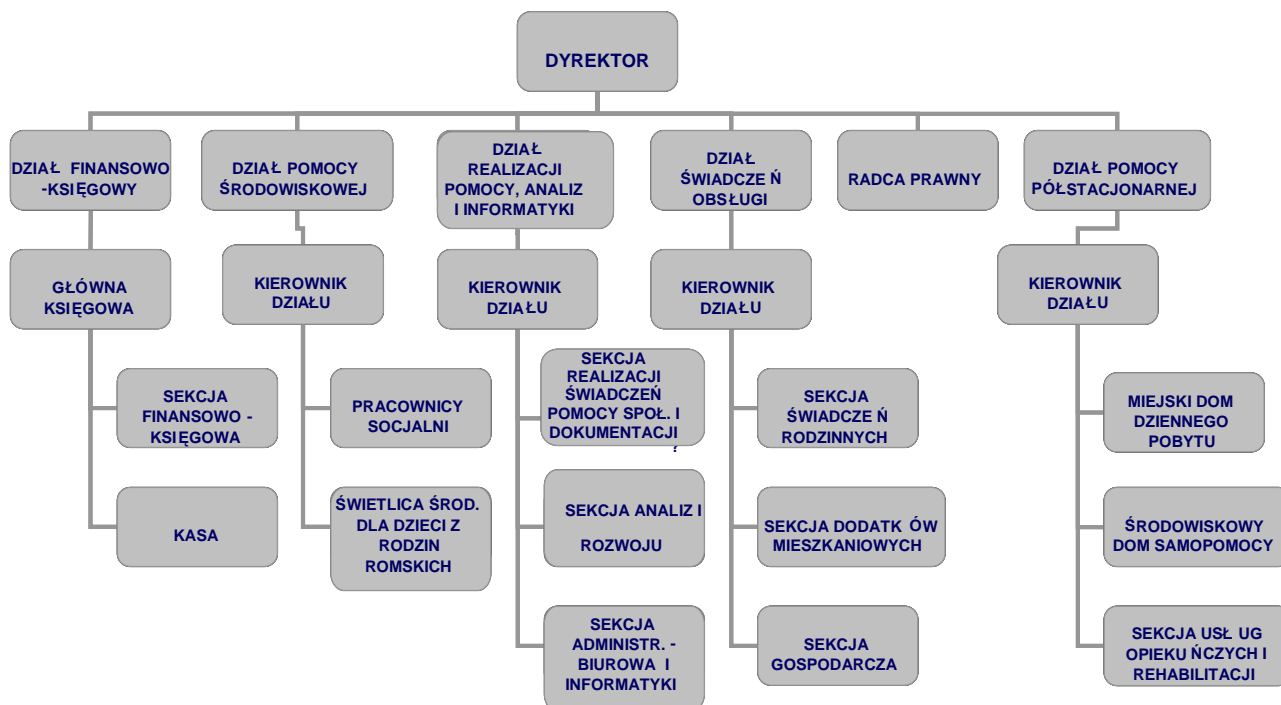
DYREKTOR

DZIAŁ FINANSOWO -KSIĘGOWY

GŁÓWNA KSIĘGOWA

SEKCJA FINANSOWO - KSIĘGOWA

KASA

DZIAŁ POMOCY ŚRODOWISKOWEJ

KIEROWNIK DZIAŁU

PRACOWNICY SOCJALNI

ŚWIETLICA ŚROD. DLA DZIECI Z RODZIN ROMSKICH

DZIAŁ REALIZACJI POMOCY, ANALIZ I INFORMATYKI

KIEROWNIK DZIAŁU

SEKCJA REALIZACJI ŚWIADCZEŃ POMOCY SPOŁ. I DOKUMENTACJI

SEKCJA ANALIZ I ROZWOJU

SEKCJA ADMINISTR. - BIUROWA I INFORMATYKI

DZIAŁ ŚWIADCZE Ń OBSŁUGI

KIEROWNIK DZIAŁU

SEKCJA ŚWIADCZE Ń RODZINNYCH

SEKCJA DODATK ÓW MIESZKANIOWYCH

SEKCJA GOSPODARCZA

RADCA PRAWNY

DZIAŁ POMOCY PÓŁSTACJONARNEJ

KIEROWNIK DZIAŁU

MIEJSKI DOM DZIENNEGO POBYTU

ŚRODOWISKOWY DOM SAMOPOMOCY

SEKCJA USŁ UG OPIEKU ŃCZYCH I REHABILITACJI